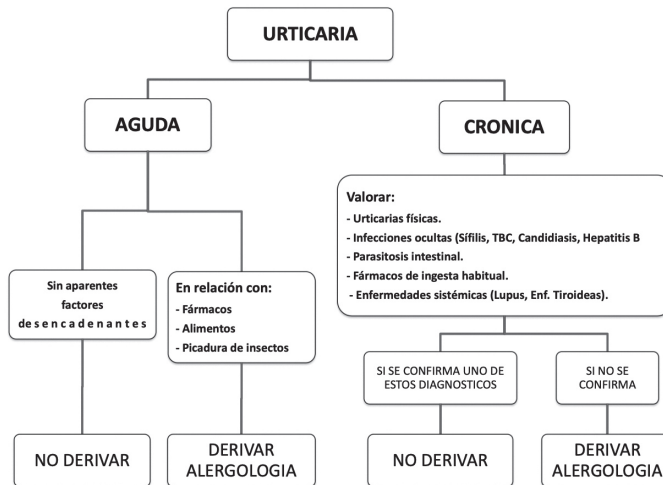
URTICARIA

AGUDA

CRONICA

Sin aparentes factores desencadenantes

En relación con:
- Fármacos
- Alimentos
- Picadura de insectos

Valorar:
- Urticarias físicas.
- Infecciones ocultas (Sífilis, TBC, Candidiasis, Hepatitis B
- Parasitosis intestinal.
- Fármacos de ingesta habitual.
- Enfermedades sistémicas (Lupus, Enf. Tiroideas).

SI SE CONFIRMA UNO DE ESTOS DIAGNOSTICOS

SI NO SE CONFIRMA

NO DERIVAR

DERIVAR ALERGOLOGIA

NO DERIVAR

DERIVAR ALERGOLOGIA